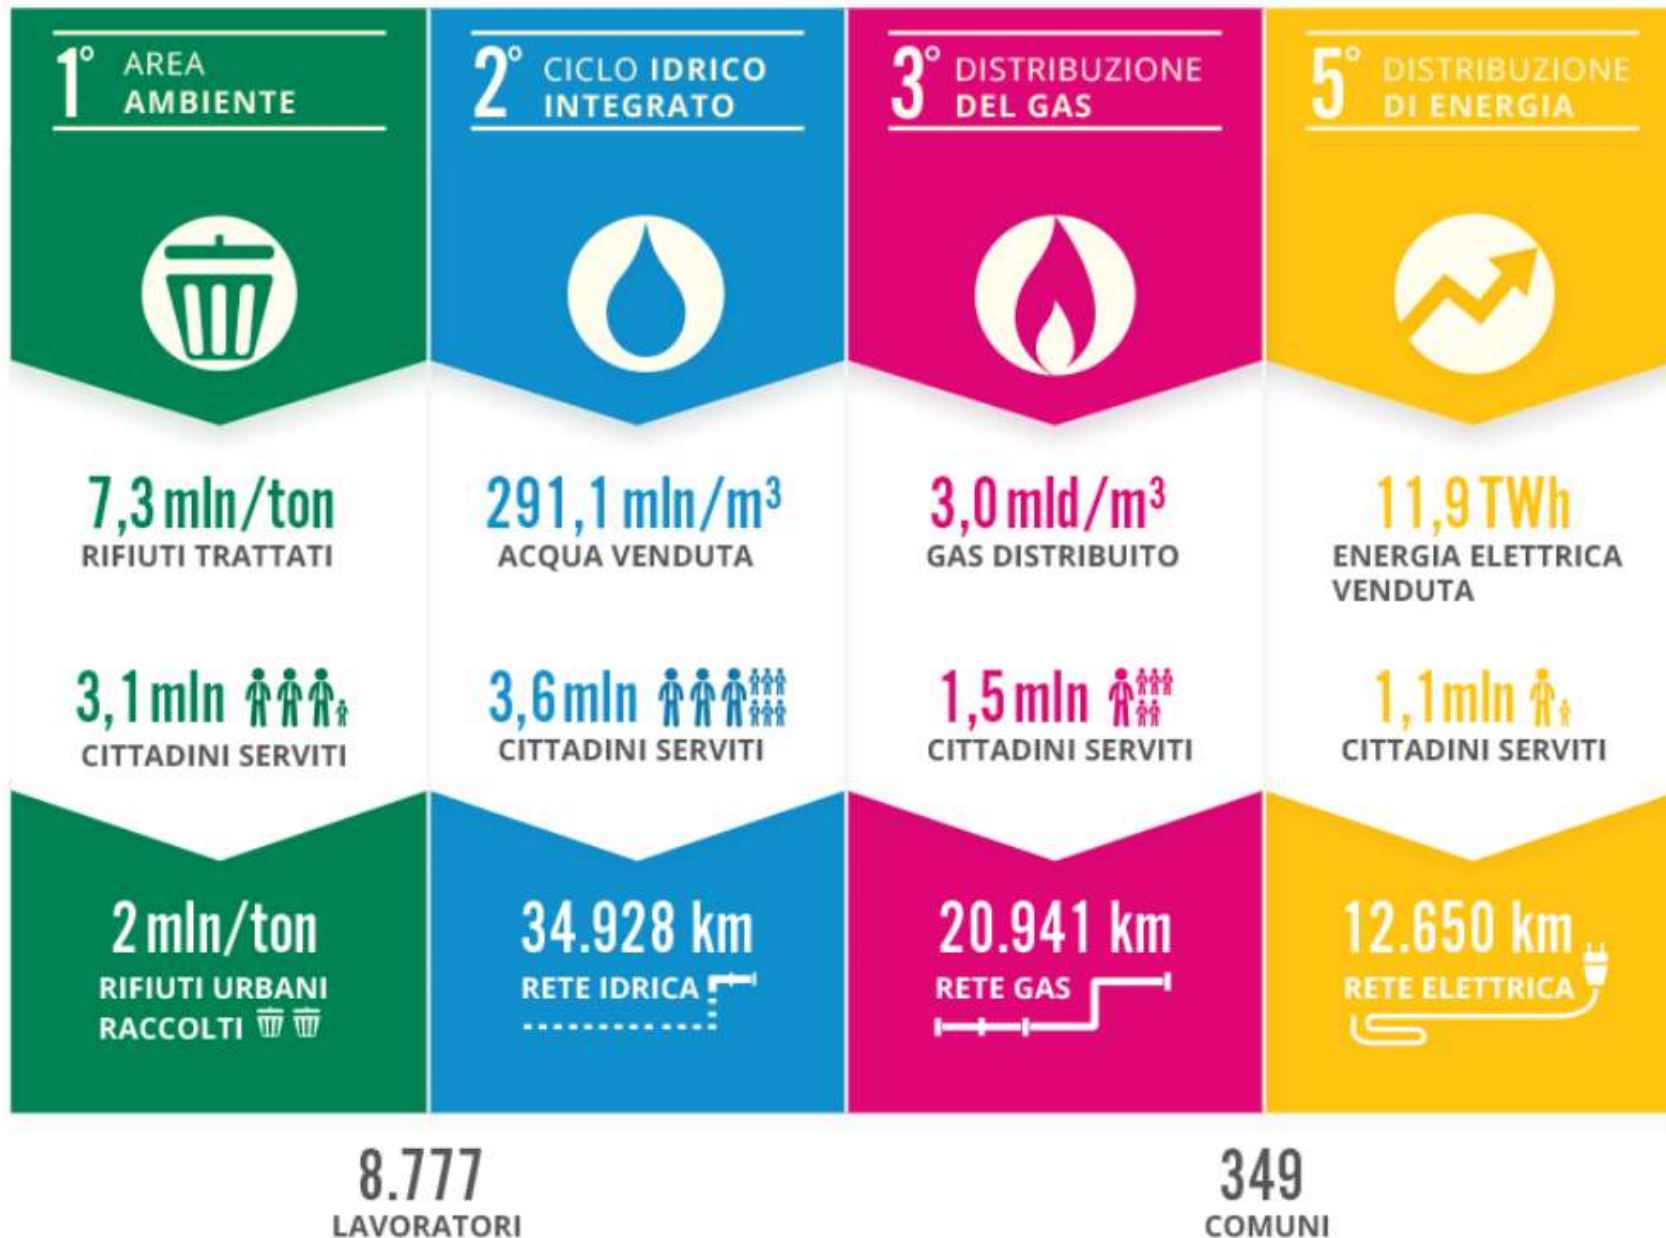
1° AREA AMBIENTE

7,3 mln/ton
RIFIUTI TRATTATI

3,1 mln
CITTADINI SERVITI

2 mln/ton
RIFIUTI URBANI RACCOLTI

2° CICLO IDRICO INTEGRATO

291,1 mln/m$^3$
ACQUA VENDUTA

3,6 mln
CITTADINI SERVITI

34.928 km
RETE IDRICA

3° DISTRIBUZIONE DEL GAS

3,0 mld/m$^3$
GAS DISTRIBUITO

1,5 mln
CITTADINI SERVITI

20.941 km
RETE GAS

5° DISTRIBUZIONE DI ENERGIA

11,9 TWh
ENERGIA ELETTRICA VENDUTA

1,1 mln
CITTADINI SERVITI

12.650 km
RETE ELETTRICA

8.777
LAVORATORI

349
COMUNI